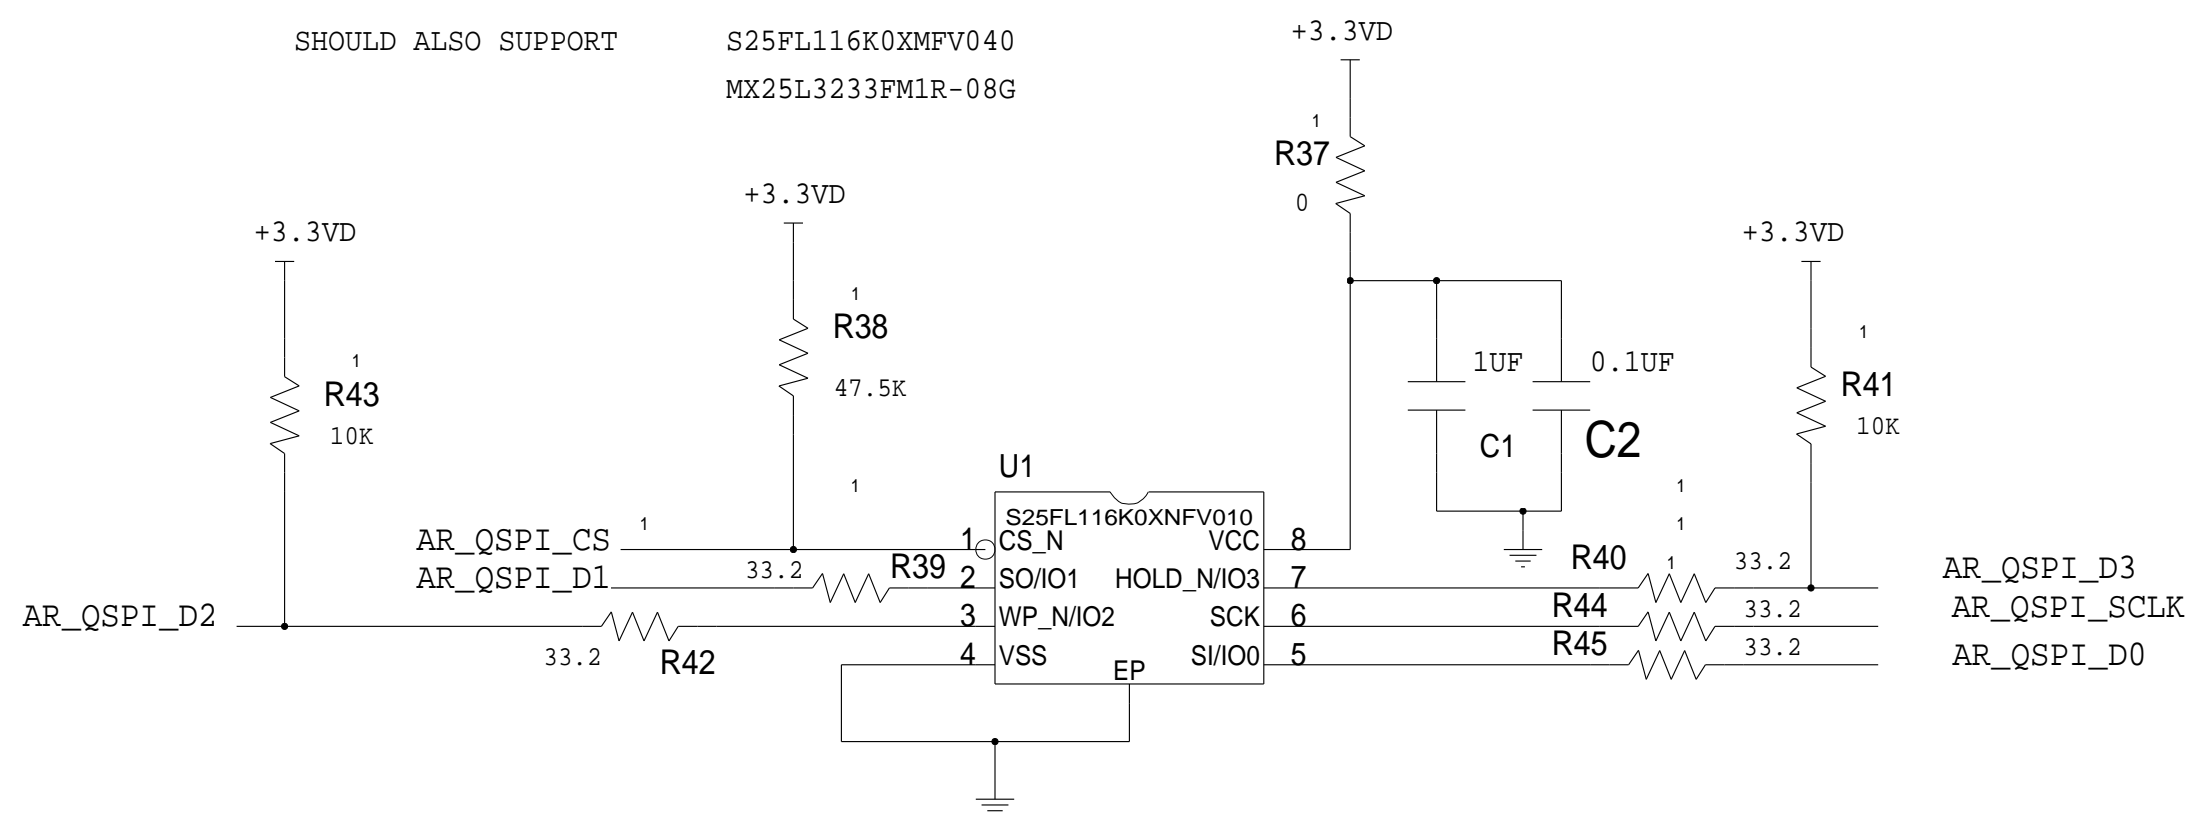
SHOULD ALSO SUPPORT S25FL116K0XMFV040

MX25L3233FM1R-08G

+3.3VD

1

R37

0

+3.3VD

+3.3VD

+3.3VD

1

R38

47.5K

1

R43

10K

1UF

0.1UF

1

R41

10K

C1

C2

U1

1

1

1

S25FL116K0XNFV010

AR_QSPI_CS

1

1 CS_N

VCC 8

1

R40

1

33.2

AR_QSPI_D3

AR_QSPI_D1

33.2

R39

2 SO/IO1

HOLD_N/IO3 7

R44

33.2

AR_QSPI_SCLK

AR_QSPI_D2

3 WP_N/IO2

SCK 6

R45

33.2

AR_QSPI_D0

33.2

R42

4 VSS

EP

SI/IO0 5